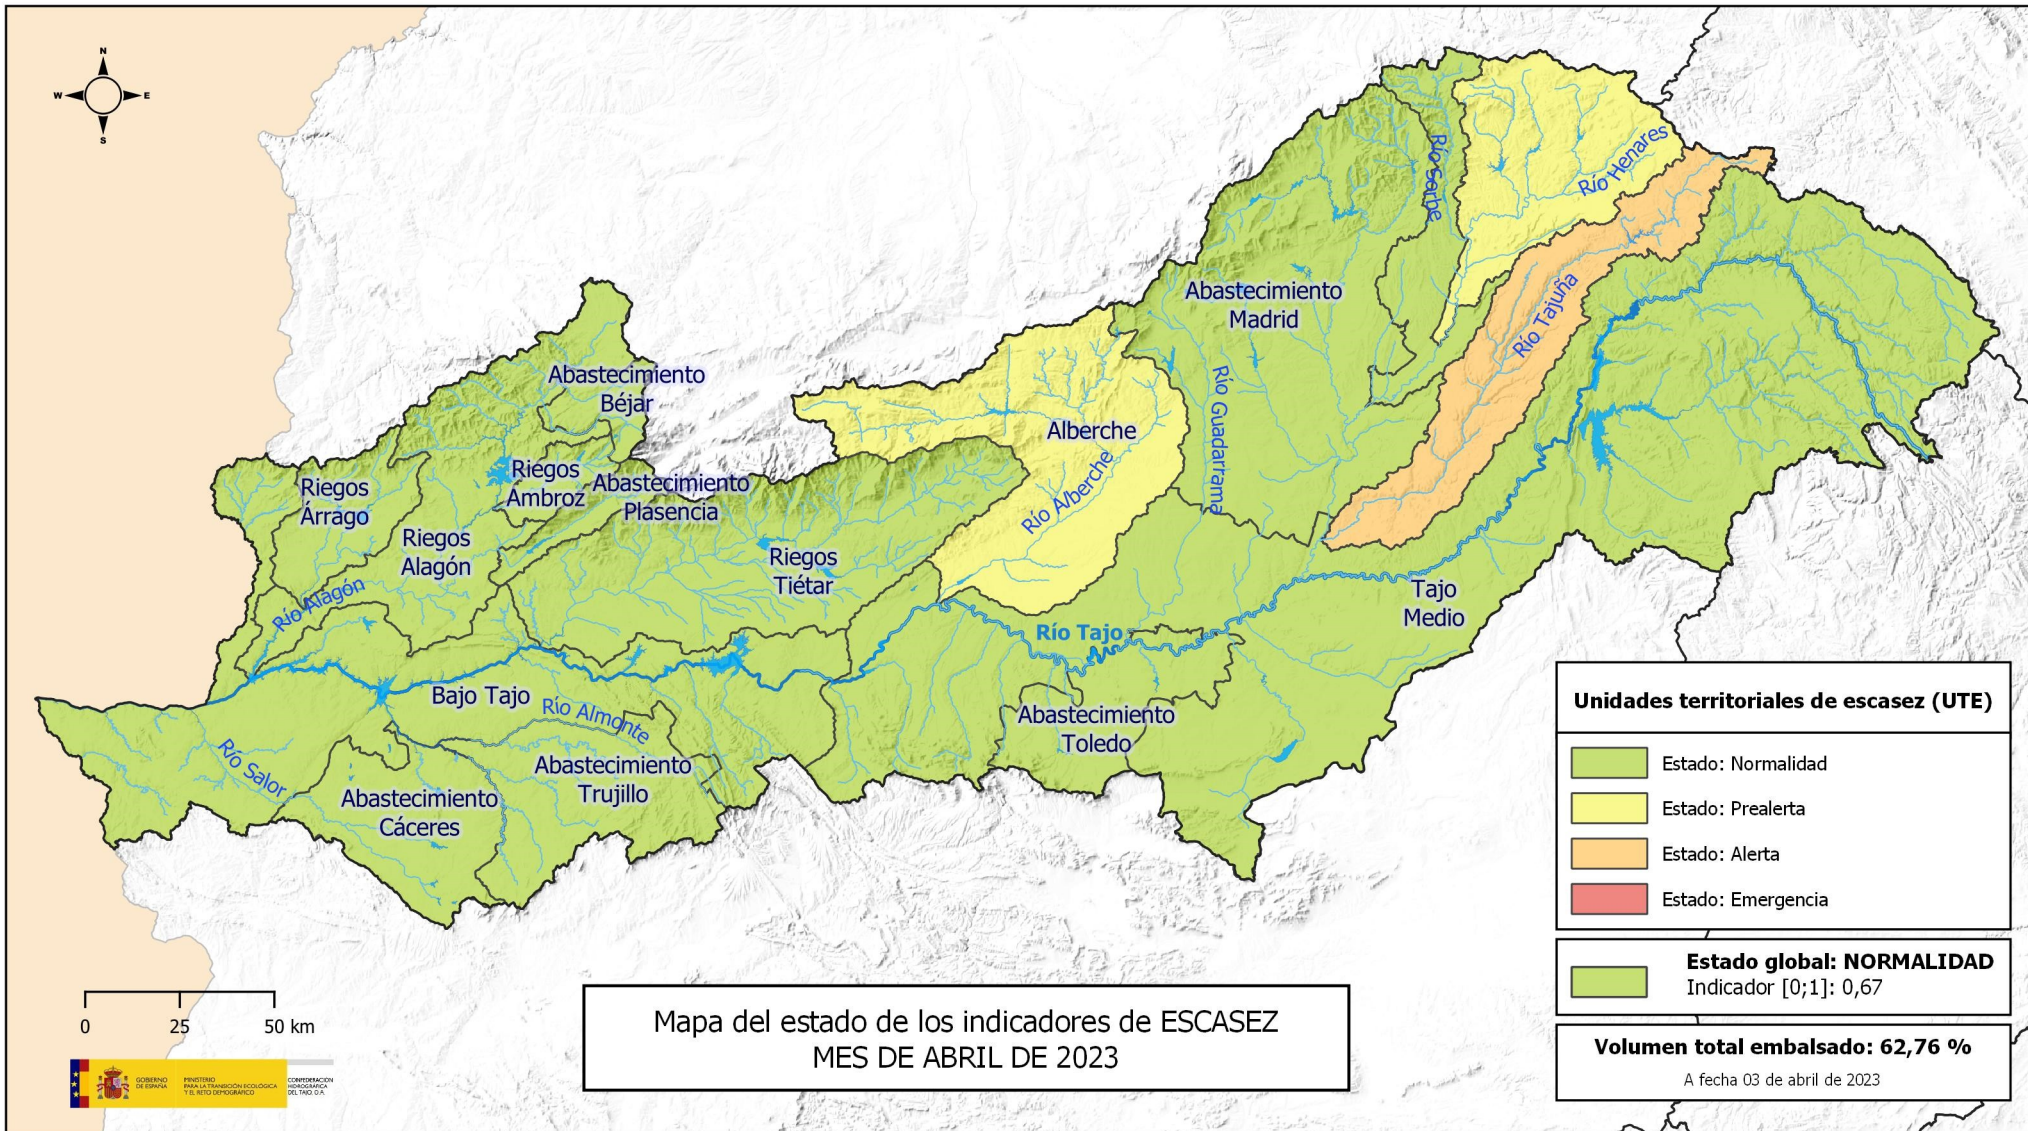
N
W
E
S

Río Sorbe
Río Henares
Abastecimiento Madrid
Río Tajuña
Río Guadarrama
Abastecimiento Béjar
Alberche
Riegos Árrago
Riegos Ambroz
Abastecimiento Plasencia
Río Alberche
Riegos Alagón
Riegos Tiétar
Tajo Medio
Río Alagón
Río Tajo
Bajo Tajo
Río Almonte
Abastecimiento Toledo
Río Salor
Abastecimiento Trujillo
Abastecimiento Cáceres

Unidades territoriales de escasez (UTE)
Estado: Normalidad
Estado: Prealerta
Estado: Alerta
Estado: Emergencia

Estado global: NORMALIDAD
Indicador [0;1]: 0,67

Volumen total embalsado: 62,76 %
A fecha 03 de abril de 2023

0 25 50 km

Mapa del estado de los indicadores de ESCASEZ
MES DE ABRIL DE 2023

GOBIERNO DE ESPAÑA
MINISTERIO PARA LA TRANSICIÓN ECOLÓGICA Y EL RETO DEMOGRÁFICO
CONFEDERACIÓN HIDROGRÁFICA DEL TAJO O.A.